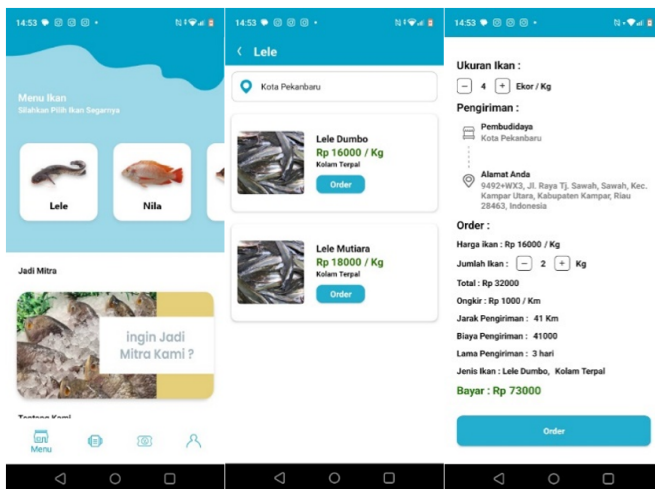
14:53

Menu Ikan
Silahkan Pilih Ikan Segarnya

Lele

Nila

Jadi Mitra

ingin Jadi Mitra Kami ?

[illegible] Kami

Menu

14:53

‹ Lele

Kota Pekanbaru

Lele Dumbo
Rp 16000 / Kg
Kolam Terpal
Order

Lele Mutiara
Rp 18000 / Kg
Kolam Terpal
Order

14:53

Ukuran Ikan :
− 4 + Ekor / Kg

Pengiriman :
Pembudidaya
Kota Pekanbaru

Alamat Anda
9492+WX3, Jl. Raya Tj. Sawah, Sawah, Kec. Kampar Utara, Kabupaten Kampar, Riau 28463, Indonesia

Order :
Harga ikan : Rp 16000 / Kg
Jumlah Ikan : − 2 + Kg
Total : Rp 32000
Ongkir : Rp 1000 / Km
Jarak Pengiriman : 41 Km
Biaya Pengiriman : 41000
Lama Pengiriman : 3 hari
Jenis Ikan : Lele Dumbo, Kolam Terpal
Bayar : Rp 73000

Order